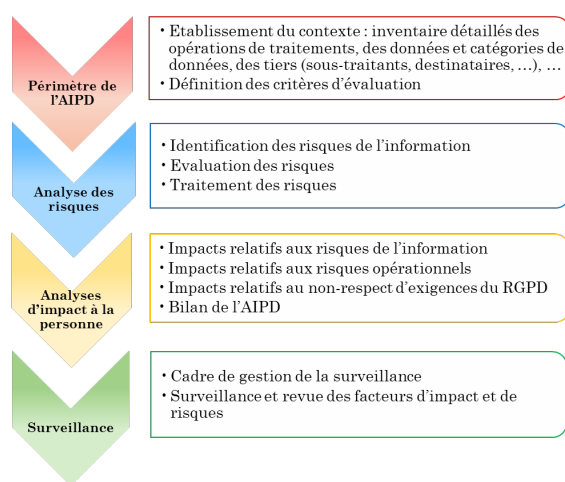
Périmètre de l'AIPD

• Etablissement du contexte : inventaire détaillés des opérations de traitements, des données et catégories de données, des tiers (sous-traitants, destinataires, …), …
• Définition des critères d'évaluation

Analyse des risques

• Identification des risques de l'information
• Evaluation des risques
• Traitement des risques

Analyses d'impact à la personne

• Impacts relatifs aux risques de l'information
• Impacts relatifs aux risques opérationnels
• Impacts relatifs au non-respect d'exigences du RGPD
• Bilan de l'AIPD

Surveillance

• Cadre de gestion de la surveillance
• Surveillance et revue des facteurs d'impact et de risques